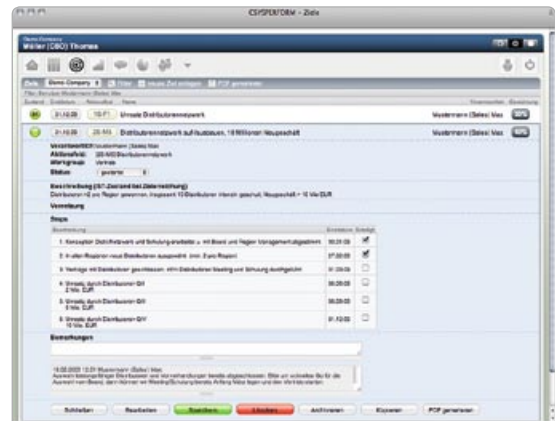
CSP/SPER/DRM - Ziele

Demo Company
Müller (CEO) Thomas

Ziele | Demo Company | Filter | neues Ziel anlegen | PDF generieren

21.10.09 | 10/11 | Umsatz Distributorennetzwerk | Mustermann (Sales) Max

21.10.09 | 26.1/0 | Distributorennetzwerk aufbauen, 10 Millionen Neugeschäft | Mustermann (Sales) Max

Verantwortlich: Mustermann (Sales) Max
Aktionsfeld: 3D-MB Distributorennetzwerk
Wertgruppe: Vertrieb
Status: geplant

Beschreibung (IST-Zustand bei Zielerreichung)
Distributoren 40 pro Region gewonnen. Insgesamt 10 Distributoren intensiv geschult, Neugeschäft > 10 Mio EUR

Vereinbarung

Steps

| Beschreibung | Erreicht am | Erledigt |
|---|---|---|
| 1. Konzeption Distributorennetzwerk und Schulung erarbeitet u. mit Board und Region Managementabgestimmt | 30.01.09 | ☑ |
| 2. 4 alten Regionen neue Distributoren ausgewählt (min. 2 pro Region) | 27.02.09 | ☑ |
| 3. Verträge mit Distributoren geschlossen, mit Distributoren Meeting und Schulung durchgeführt | 31.03.09 | ☐ |
| 4. Umsatz durch Distributoren Q/I 2 Mio. EUR | 30.06.09 | ☐ |
| 5. Umsatz durch Distributoren Q/II 5 Mio. EUR | 30.09.09 | ☐ |
| 6. Umsatz durch Distributoren Q/V 10 Mio. EUR | 31.12.09 | ☐ |

Bemerkungen

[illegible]

Schließen | Bearbeiten | Speichern | Löschen | Archivieren | Kopieren | PDF generieren